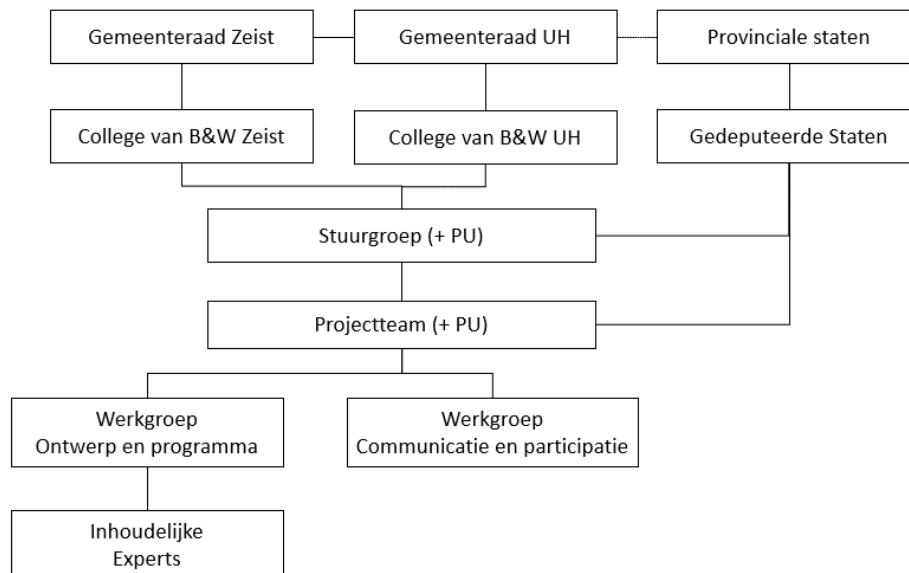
Gemeenteraad Zeist

Gemeenteraad UH

Provinciale staten

College van B&W Zeist

College van B&W UH

Gedeputeerde Staten

Stuurgroep (+ PU)

Projectteam (+ PU)

Werkgroep
Ontwerp en programma

Werkgroep
Communicatie en participatie

Inhoudelijke
Experts